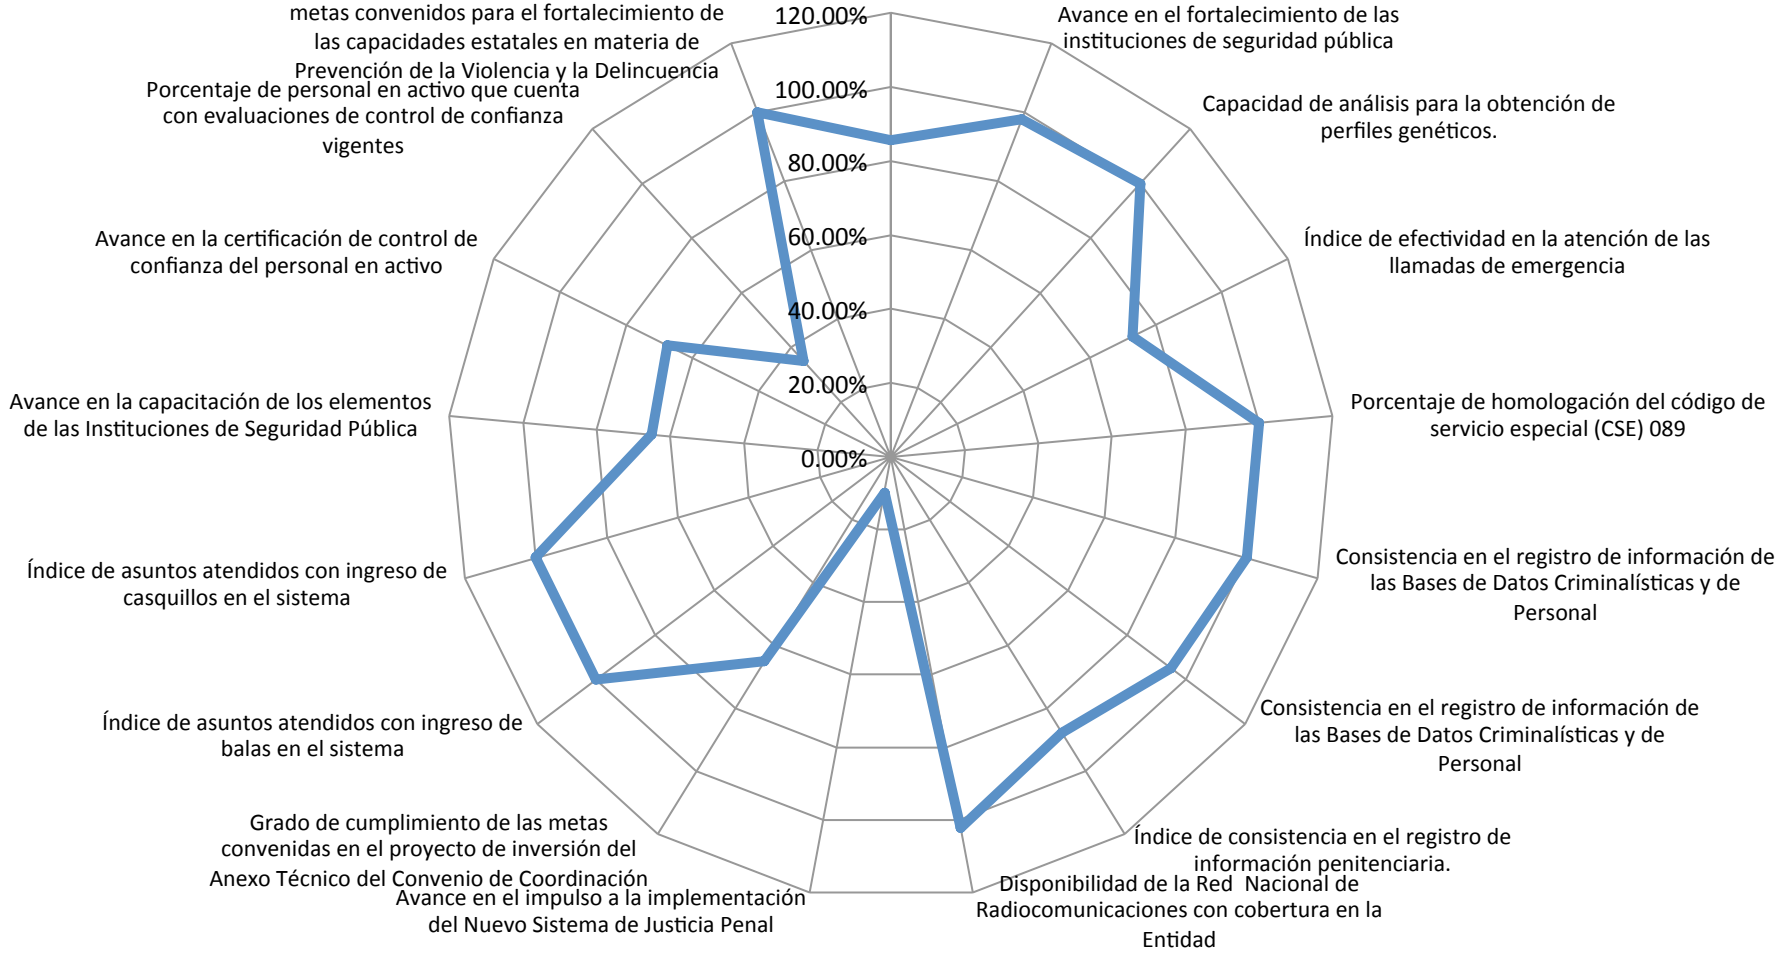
metas convenidos para el fortalecimiento de las capacidades estatales en materia de Prevención de la Violencia y la Delincuencia

120.00%
100.00%
80.00%
60.00%
40.00%
20.00%
0.00%

Avance en el fortalecimiento de las instituciones de seguridad pública

Capacidad de análisis para la obtención de perfiles genéticos.

Índice de efectividad en la atención de las llamadas de emergencia

Porcentaje de homologación del código de servicio especial (CSE) 089

Consistencia en el registro de información de las Bases de Datos Criminalísticas y de Personal

Consistencia en el registro de información de las Bases de Datos Criminalísticas y de Personal

Índice de consistencia en el registro de información penitenciaria.

Disponibilidad de la Red Nacional de Radiocomunicaciones con cobertura en la Entidad

Avance en el impulso a la implementación del Nuevo Sistema de Justicia Penal

Grado de cumplimiento de las metas convenidas en el proyecto de inversión del Anexo Técnico del Convenio de Coordinación

Índice de asuntos atendidos con ingreso de balas en el sistema

Índice de asuntos atendidos con ingreso de casquillos en el sistema

Avance en la capacitación de los elementos de las Instituciones de Seguridad Pública

Avance en la certificación de control de confianza del personal en activo

Porcentaje de personal en activo que cuenta con evaluaciones de control de confianza vigentes